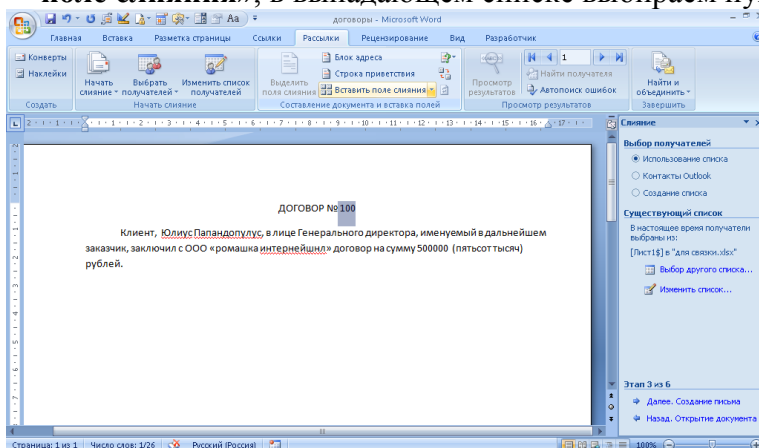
поле слияния», в выпадающем списке выбираем пу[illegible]

договоры - Microsoft Word

Главная Вставка Разметка страницы Ссылки Рассылки Рецензирование Вид Разработчик

Конверты
Наклейки
Создать

Начать слияние
Выбрать получателей
Изменить список получателей
Начать слияние

Выделить поля слияния
Блок адреса
Строка приветствия
Вставить поле слияния
Составление документа и вставка полей

Просмотр результатов
1
Найти получателя
Автопоиск ошибок
Просмотр результатов

Найти и объединить
Завершить

ДОГОВОР № 100

Клиент, Юлиус Папандопулус, в лице Генерального директора, именуемый в дальнейшем заказчик, заключил с ООО «ромашка интернейшнл» договор на сумму 500000 (пятьсот тысяч) рублей.

Слияние

Выбор получателей
Использование списка
Контакты Outlook
Создание списка

Существующий список
В настоящее время получатели выбраны из:
[Лист1$] в "для связки.xlsx"
Выбор другого списка...
Изменить список...

Этап 3 из 6
Далее. Создание письма
Назад. Открытие документа

Страница: 1 из 1 Число слов: 1/26 Русский (Россия) 100%